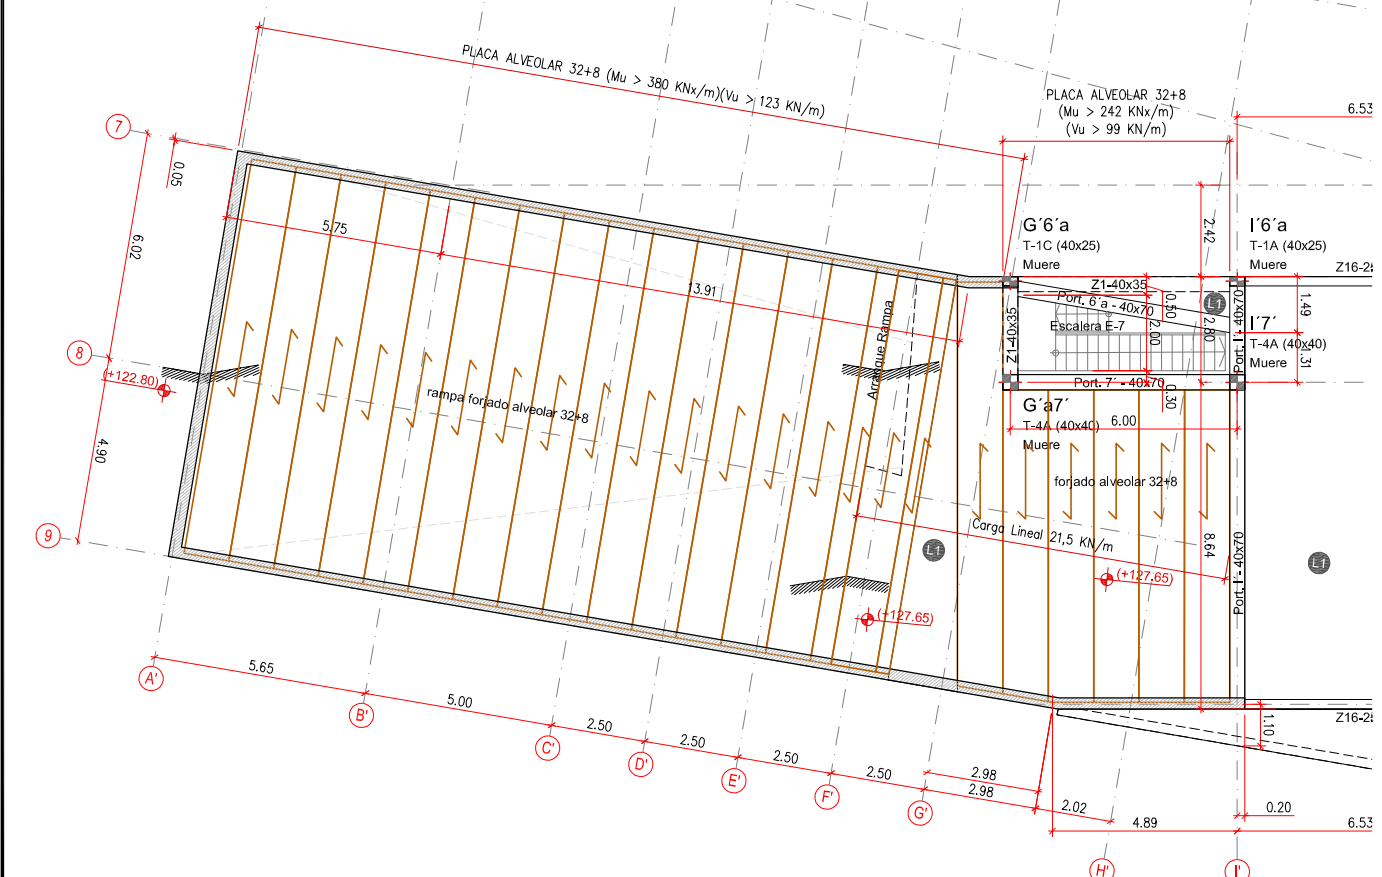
PLACA ALVEOLAR 32+8 (Mu > 380 KNx/m)(Vu > 123 KN/m)

PLACA ALVEOLAR 32+8
(Mu > 242 KNx/m)
(Vu > 99 KN/m)

6.53

7

0.05

6.02

5.75

13.91

8

(+122.80)

rampa forjado alveolar 32+8

Arranque Rampa

4.90

9

G´6´a
T-1C (40x25)
Muere

2.42

I´6´a
T-1A (40x25)
Muere

Z16-2

Z1-40x35

Port. 6´a - 40x70

0.50

2.00

2.80

Escalera E-7

Z1-40x35

Port. I´- 40x70

1.49

I´7´
T-4A (40x40)
Muere

1.31

Port. 7´ - 40x70

0.30

G´a7´
T-4A (40x40)
Muere

6.00

forjado alveolar 32+8

Carga Lineal 21,5 KN/m

8.64

(+127.65)

(+127.65)

Port. I´- 40x70

L1

L1

L1

Z16-2

1.10

A´

5.65

B´

5.00

C´

2.50

D´

2.50

E´

2.50

F´

2.50

G´

2.98

2.98

2.02

4.89

0.20

6.53

H´

I´